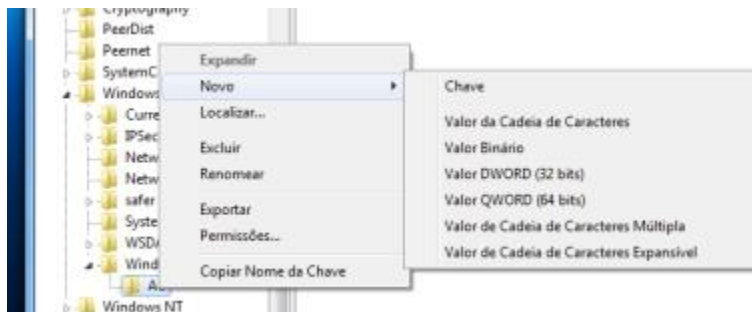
Cryptography
PeerDist
Peernet
SystemC
Windows
Curre
IPSec
Netw
Netw
safer
Syste
WSD
Wind
A
Windows NT

Expandir
Novo
Localizar...
Excluir
Renomear
Exportar
Permissões...
Copiar Nome da Chave

Chave
Valor da Cadeia de Caracteres
Valor Binário
Valor DWORD (32 bits)
Valor QWORD (64 bits)
Valor de Cadeia de Caracteres Múltipla
Valor de Cadeia de Caracteres Expansível